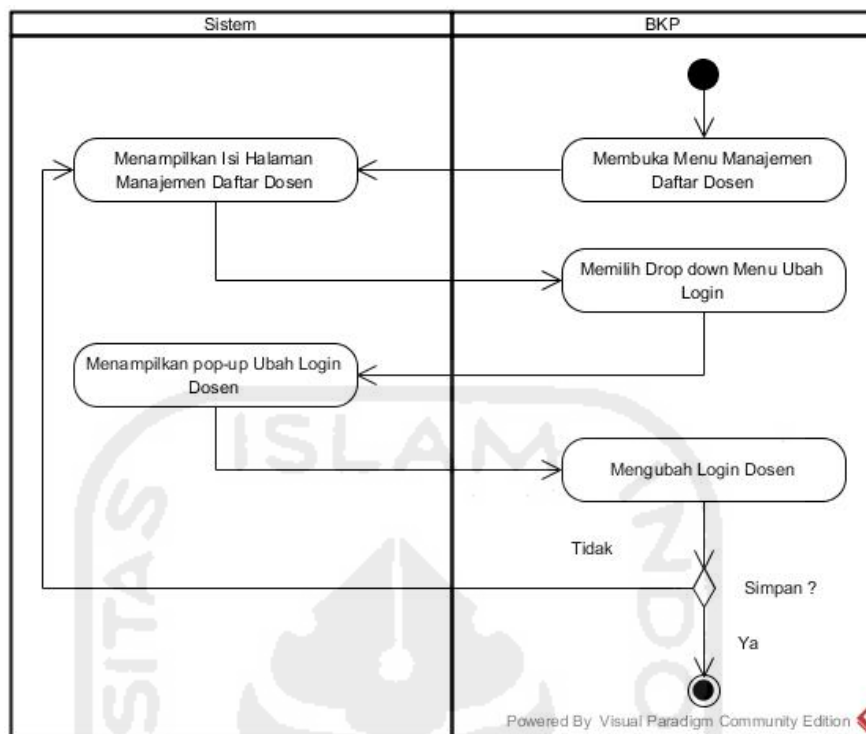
Sistem

BKP

Membuka Menu Manajemen Daftar Dosen

Menampilkan Isi Halaman Manajemen Daftar Dosen

Memilih Drop down Menu Ubah Login

Menampilkan pop-up Ubah Login Dosen

Mengubah Login Dosen

Tidak

Simpan ?

Ya

ISLAM

Powered By Visual Paradigm Community Edition